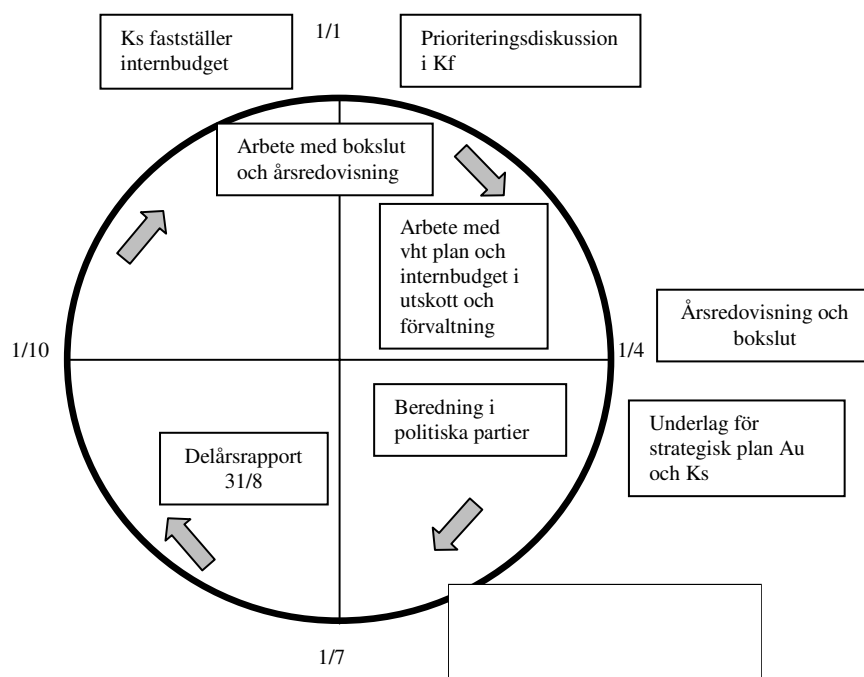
Ks fastställer internbudget

1/1

Prioriteringsdiskussion i Kf

Arbete med bokslut och årsredovisning

Arbete med vht plan och internbudget i utskott och förvaltning

1/10

1/4

Årsredovisning och bokslut

Beredning i politiska partier

Underlag för strategisk plan Au och Ks

Delårsrapport 31/8

1/7